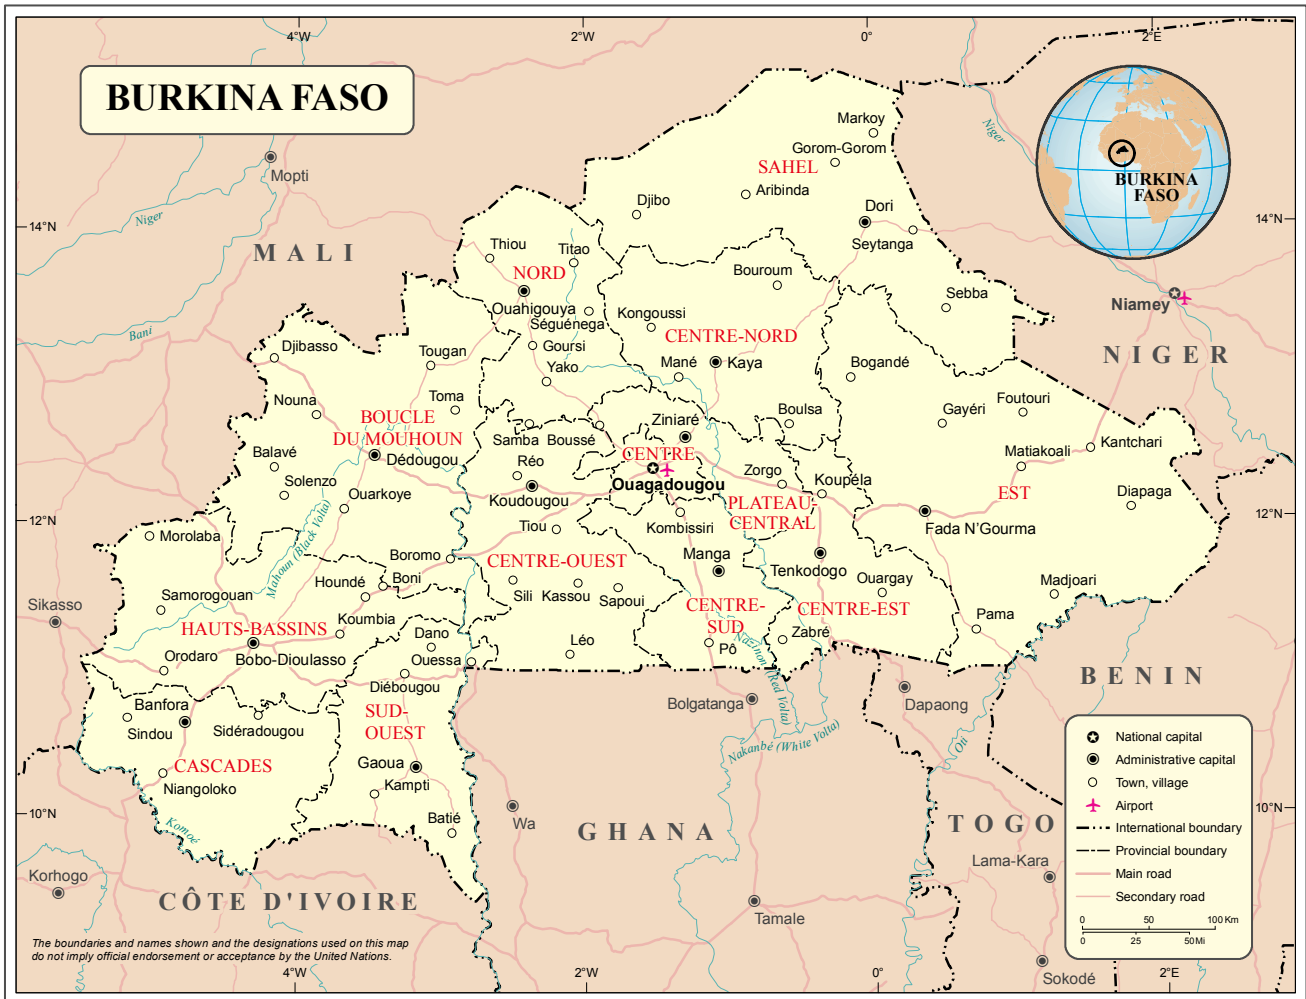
BURKINA FASO

4°W 2°W 0° 2°E

14°N 12°N 10°N

BURKINA FASO

Mopti
Niger
MALI
Bani
NIGER
Niamey
BENIN
TOGO
GHANA
CÔTE D'IVOIRE

SAHEL
Markoy
Gorom-Gorom
Aribinda
Djibo
Dori
Seytanga
Sebba
Bouroum
Thiou
Titao
NORD
Ouahigouya
Séguénega
Kongoussi
CENTRE-NORD
Goursi
Yako
Mané
Kaya
Bogandé
Djibasso
Tougan
Toma
Nouna
BOUCLE DU MOUHOUN
Dédougou
Balavé
Solenzo
Ouarkoye
Samba
Boussé
Ziniaré
Boulsa
Gayéri
Foutouri
Matiakoali
Kantchari
Réo
CENTRE
Ouagadougou
Zorgo
Koupéla
EST
Diapaga
Koudougou
PLATEAU-CENTRAL
Fada N'Gourma
Tiou
Kombissiri
Morolaba
Boromo
Mouhoun (Black Volta)
CENTRE-OUEST
Manga
Tenkodogo
Ouargay
Madjoari
Houndé
Boni
Samorogouan
Sili
Kassou
Sapoui
CENTRE-SUD
CENTRE-EST
Pama
Sikasso
HAUTS-BASSINS
Koumbia
Dano
Léo
Zabré
Orodaro
Bobo-Dioulasso
Ouessa
Pô
Diébougou
Banfora
Sindou
Sidéradougou
SUD-OUEST
Nazinon (Red Volta)
Bolgatanga
Dapaong
Nakanbé (White Volta)
Oti
CASCADES
Gaoua
Niangoloko
Kampti
Komoé
Wa
Batié
Korhogo
Lama-Kara
Tamale
Sokodé

National capital
Administrative capital
Town, village
Airport
International boundary
Provincial boundary
Main road
Secondary road
0 50 100 Km
0 25 50 Mi

The boundaries and names shown and the designations used on this map do not imply official endorsement or acceptance by the United Nations.